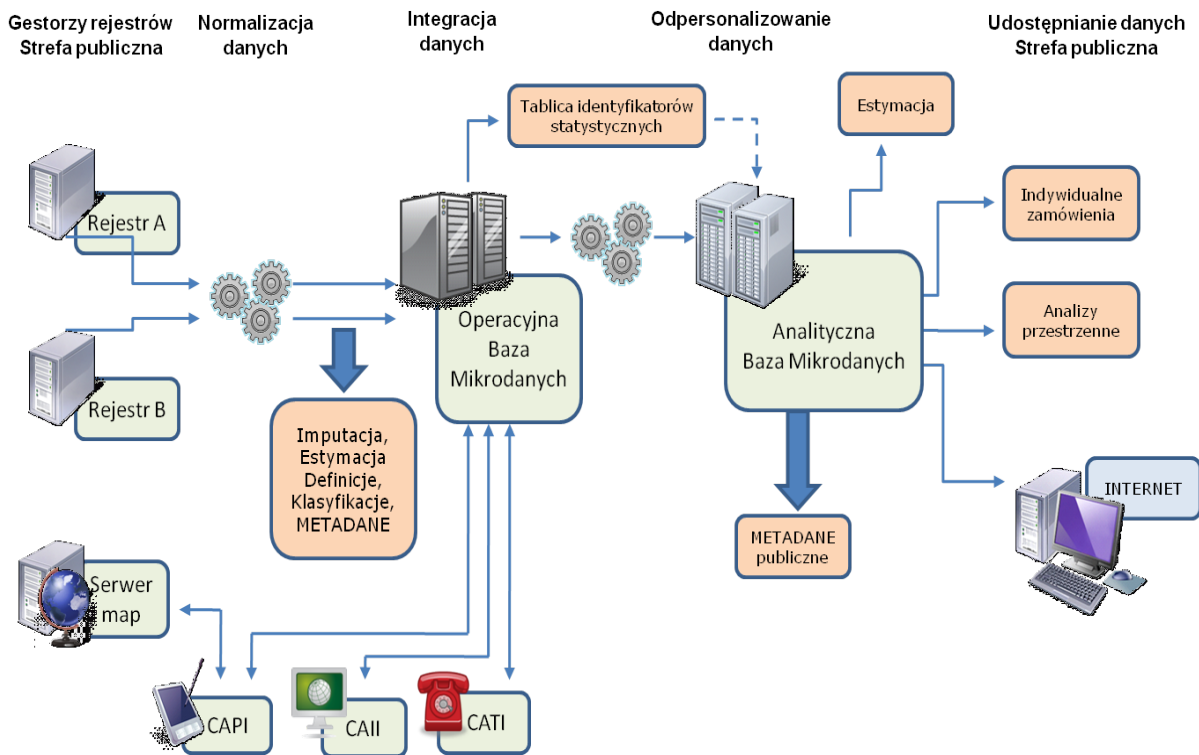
Gestorzy rejestrów
Strefa publiczna

Normalizacja
danych

Integracja
danych

Odpersonalizowanie
danych

Udostępnianie danych
Strefa publiczna

Tablica identyfikatorów statystycznych

Estymacja

Rejestr A

Indywidualne zamówienia

Operacyjna Baza Mikrodanych

Analityczna Baza Mikrodanych

Analizy przestrzenne

Rejestr B

Imputacja, Estymacja Definicje, Klasyfikacje, METADANE

INTERNET

METADANE publiczne

Serwer map

CAPI

CAII

CATI